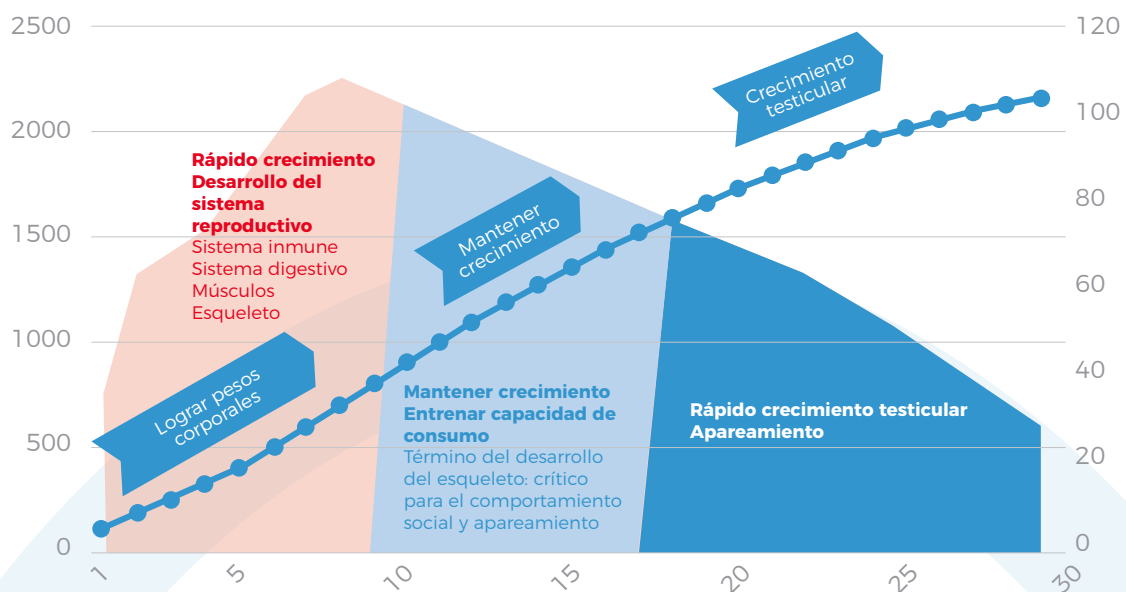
2500
2000
1500
1000
500
0

120
100
80
60
40
20
0

Crecimiento testicular

Rápido crecimiento
Desarrollo del sistema reproductivo
Sistema inmune
Sistema digestivo
Músculos
Esqueleto

Mantener crecimiento

Lograr pesos corporales

Mantener crecimiento
Entrenar capacidad de consumo
Término del desarrollo del esqueleto: crítico para el comportamiento social y apareamiento

Rápido crecimiento testicular
Apareamiento

1
5
10
15
20
25
30